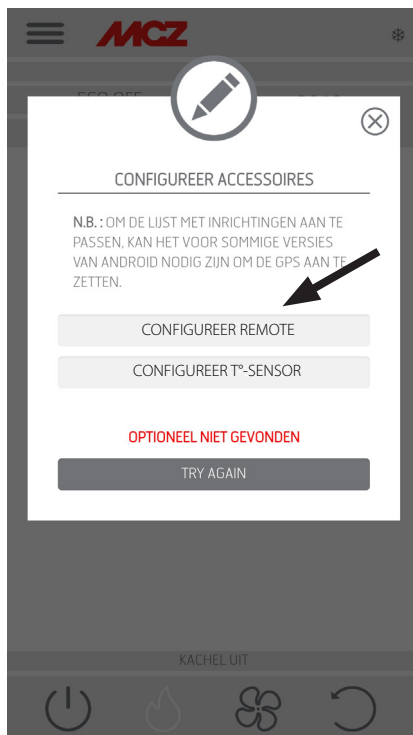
MCZ

CONFIGUREER ACCESSOIRES

N.B. : OM DE LIJST MET INRICHTINGEN AAN TE PASSEN, KAN HET VOOR SOMMIGE VERSIES VAN ANDROID NODIG ZIJN OM DE GPS AAN TE ZETTEN.

CONFIGUREER REMOTE

CONFIGUREER T°-SENSOR

OPTIONEEL NIET GEVONDEN

TRY AGAIN

KACHEL UIT